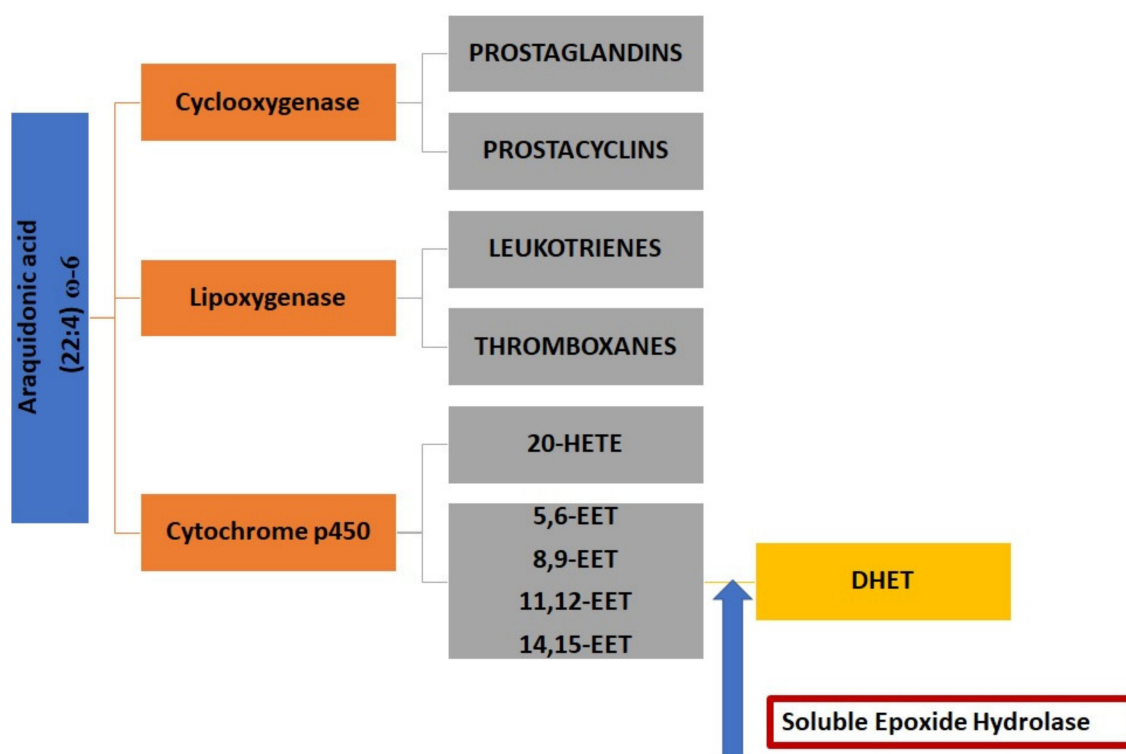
Araquidonic acid (22:4) ω-6

Cyclooxygenase

PROSTAGLANDINS

PROSTACYCLINS

Lipoxygenase

LEUKOTRIENES

THROMBOXANES

Cytochrome p450

20-HETE

5,6-EET
8,9-EET
11,12-EET
14,15-EET

DHET

Soluble Epoxide Hydrolase